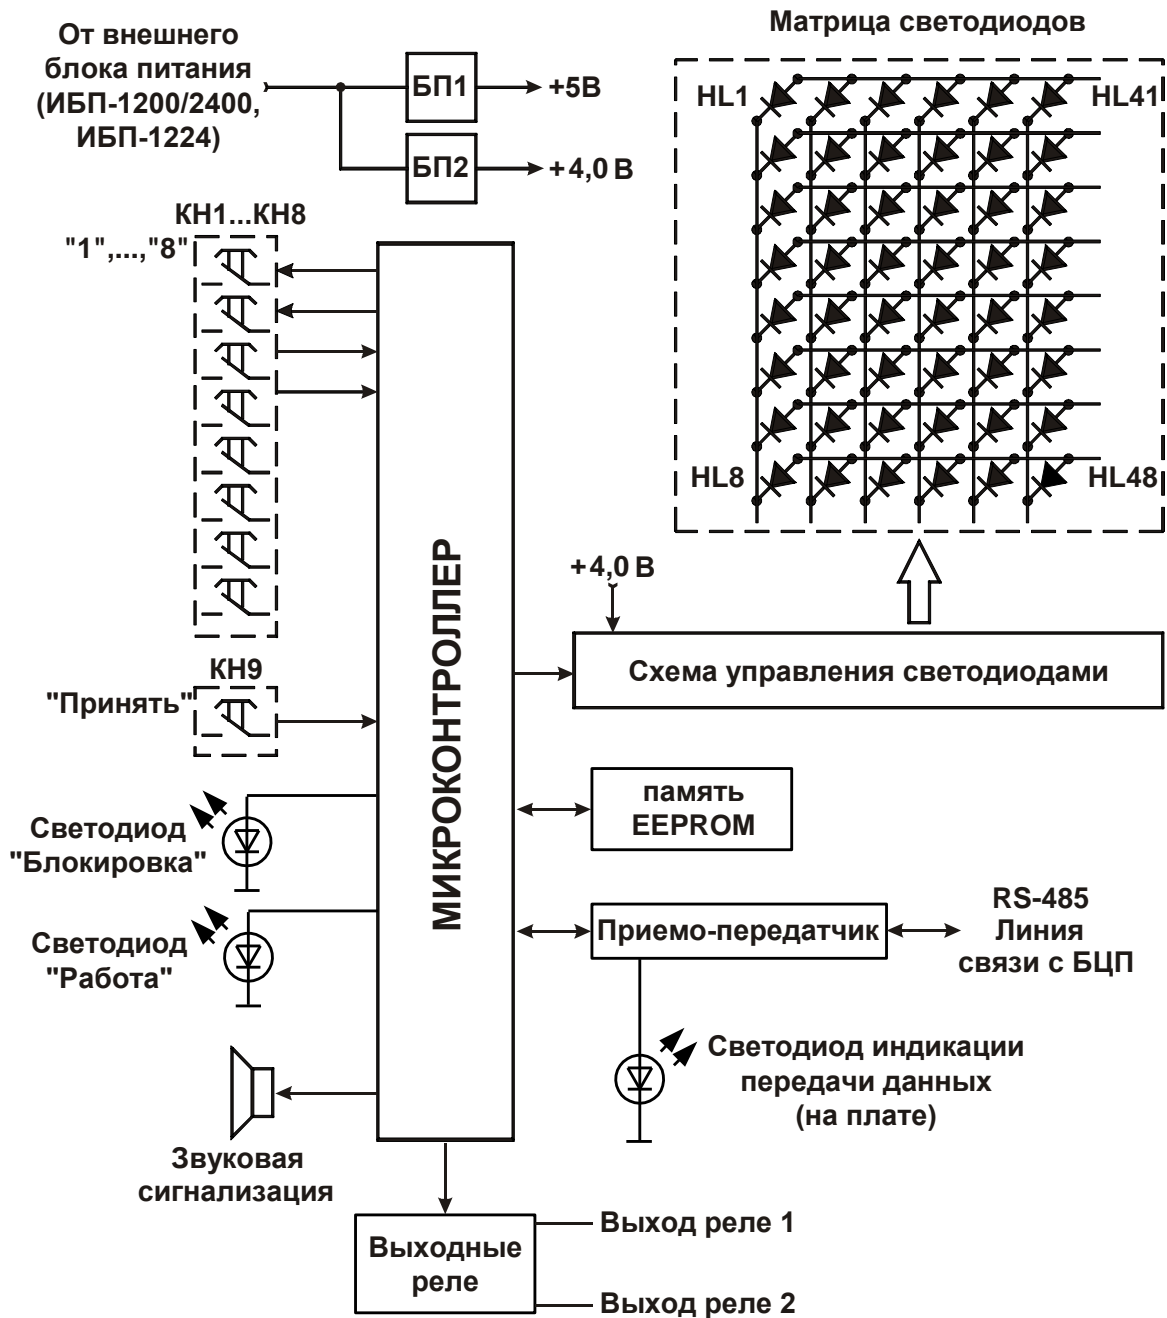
От внешнего блока питания (ИБП-1200/2400, ИБП-1224)

БП1
+5В

БП2
+4,0 В

Матрица светодиодов

HL1
HL41
HL8
HL48

КН1...КН8
"1",...,"8"

МИКРОКОНТРОЛЛЕР

+4,0 В

Схема управления светодиодами

КН9
"Принять"

память EEPROM

Светодиод "Блокировка"

Светодиод "Работа"

Приемо-передатчик

RS-485
Линия связи с БЦП

Светодиод индикации передачи данных (на плате)

Звуковая сигнализация

Выходные реле

Выход реле 1

Выход реле 2